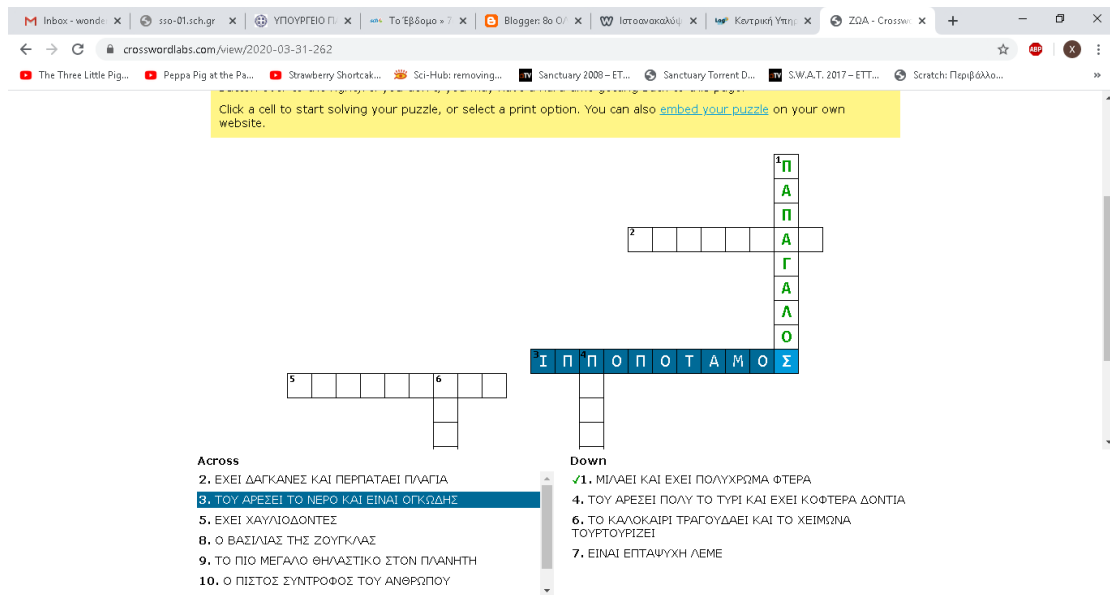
Inbox - wonde ×
sso-01.sch.gr ×
ΥΠΟΥΡΓΕΙΟ Π ×
Το Έβδομο » 7 ×
Blogger: 8ο Ο ×
Ιστοανακαλύψ ×
Κεντρική Υπηρ ×
ΖΩΑ - Crossw ×
+

crosswordlabs.com/view/2020-03-31-262

The Three Little Pig... Peppa Pig at the Pa... Strawberry Shortcak... Sci-Hub: removing... Sanctuary 2008 – ET... Sanctuary Torrent D... S.W.A.T. 2017 – ETT... Scratch: Περιβάλλο...

Click a cell to start solving your puzzle, or select a print option. You can also embed your puzzle on your own website.

1 Π Α Π Α Γ Α Λ Ο
2 Α
3 Ι Π Π Ο Π Ο Τ Α Μ Ο Σ
4
5
6

Across
2. ΕΧΕΙ ΔΑΓΚΑΝΕΣ ΚΑΙ ΠΕΡΠΑΤΑΕΙ ΠΛΑΓΙΑ
3. ΤΟΥ ΑΡΕΣΕΙ ΤΟ ΝΕΡΟ ΚΑΙ ΕΙΝΑΙ ΟΓΚΩΔΗΣ
5. ΕΧΕΙ ΧΑΥΛΙΟΔΟΝΤΕΣ
8. Ο ΒΑΣΙΛΙΑΣ ΤΗΣ ΖΟΥΓΚΛΑΣ
9. ΤΟ ΠΙΟ ΜΕΓΑΛΟ ΘΗΛΑΣΤΙΚΟ ΣΤΟΝ ΠΛΑΝΗΤΗ
10. Ο ΠΙΣΤΟΣ ΣΥΝΤΡΟΦΟΣ ΤΟΥ ΑΝΘΡΩΠΟΥ

Down
✓1. ΜΙΛΑΕΙ ΚΑΙ ΕΧΕΙ ΠΟΛΥΧΡΩΜΑ ΦΤΕΡΑ
4. ΤΟΥ ΑΡΕΣΕΙ ΠΟΛΥ ΤΟ ΤΥΡΙ ΚΑΙ ΕΧΕΙ ΚΟΦΤΕΡΑ ΔΟΝΤΙΑ
6. ΤΟ ΚΑΛΟΚΑΙΡΙ ΤΡΑΓΟΥΔΑΕΙ ΚΑΙ ΤΟ ΧΕΙΜΩΝΑ ΤΟΥΡΤΟΥΡΙΖΕΙ
7. ΕΙΝΑΙ ΕΠΤΑΨΥΧΗ ΛΕΜΕ